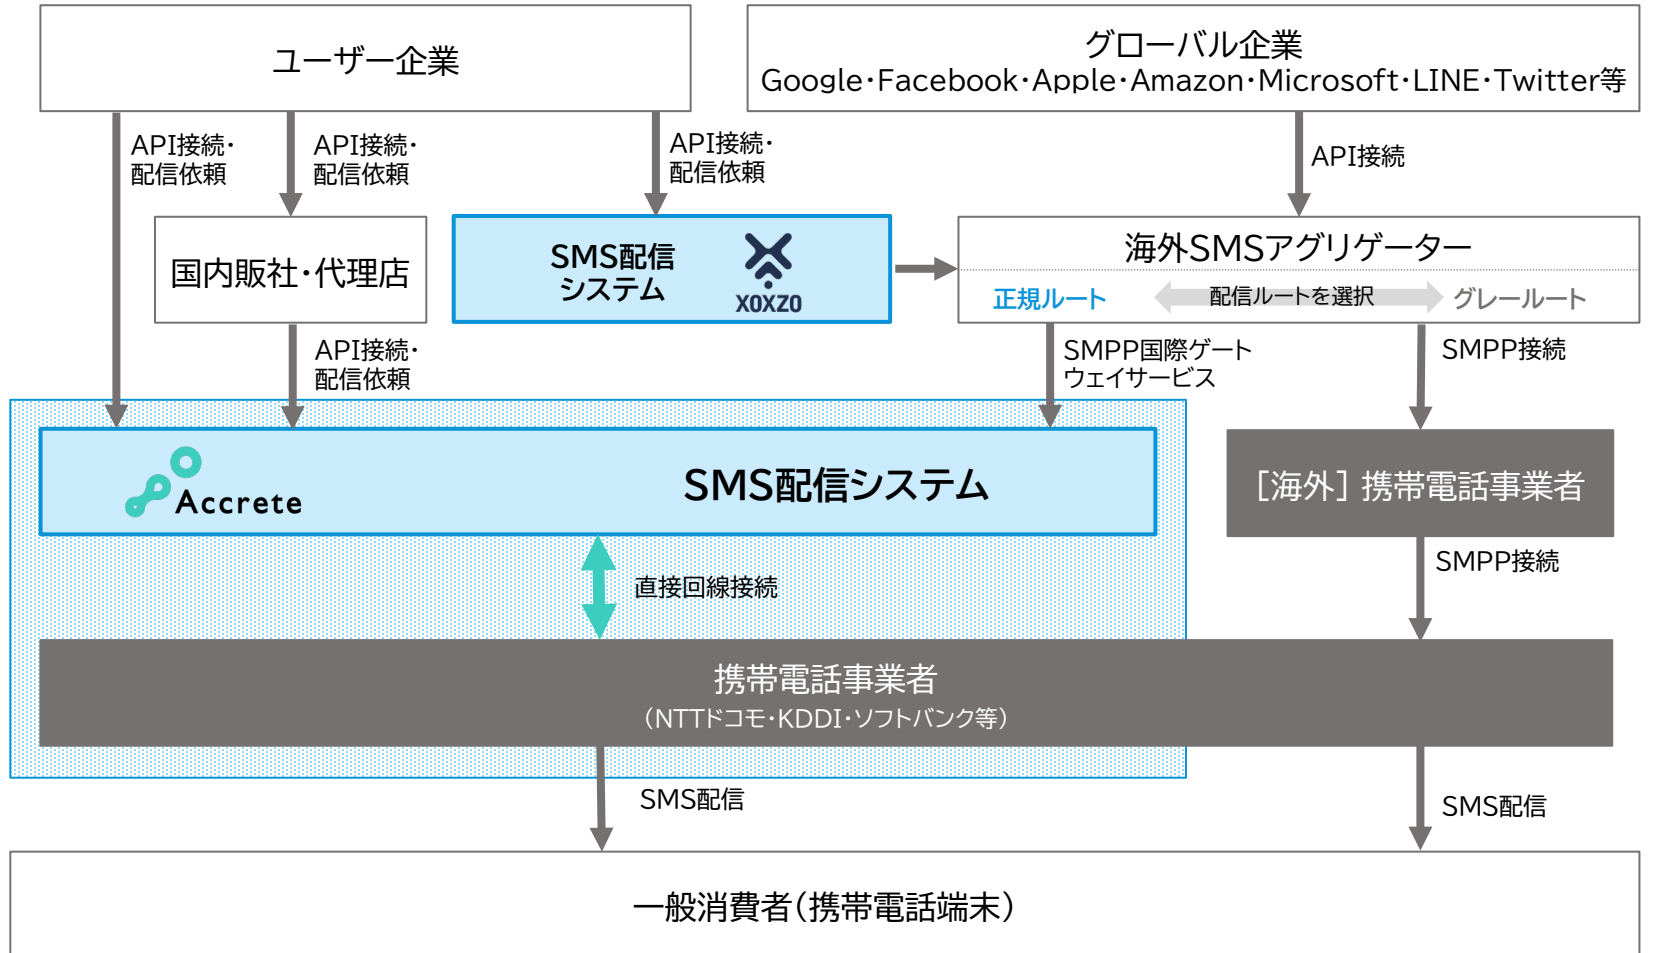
ユーザー企業

グローバル企業
Google・Facebook・Apple・Amazon・Microsoft・LINE・Twitter等

API接続・
配信依頼

API接続・
配信依頼

API接続・
配信依頼

API接続

国内販社・代理店

SMS配信
システム

XOXZO

海外SMSアグリゲーター

正規ルート

配信ルートを選択

グレールート

API接続・
配信依頼

SMPP国際ゲート
ウェイサービス

SMPP接続

Accrete

SMS配信システム

［海外］携帯電話事業者

直接回線接続

SMPP接続

携帯電話事業者
（NTTドコモ・KDDI・ソフトバンク等）

SMS配信

SMS配信

一般消費者（携帯電話端末）